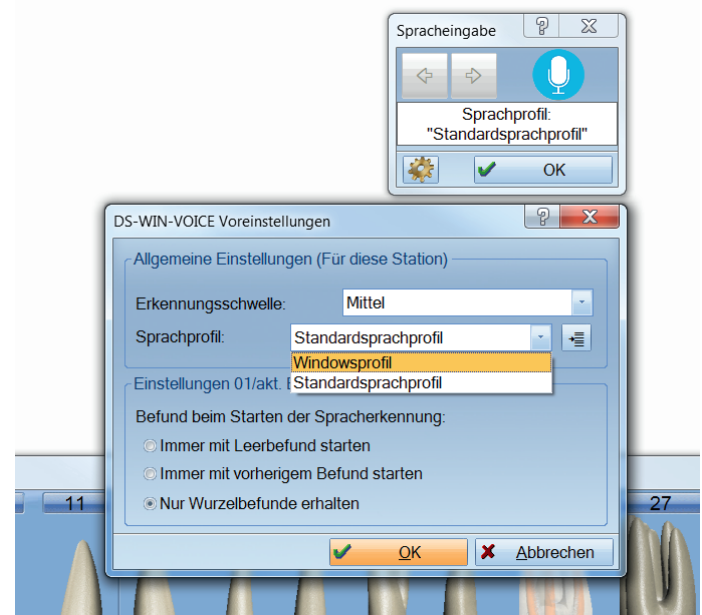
Spracheingabe

Sprachprofil: "Standardsprachprofil"

OK

DS-WIN-VOICE Voreinstellungen

Allgemeine Einstellungen (Für diese Station)

Erkennungsschwelle: Mittel

Sprachprofil: Standardsprachprofil

Windowsprofil

Standardsprachprofil

Einstellungen 01/akt. B

Befund beim Starten der Spracherkennung:

Immer mit Leerbefund starten

Immer mit vorherigem Befund starten

Nur Wurzelbefunde erhalten

OK

Abbrechen

11

27